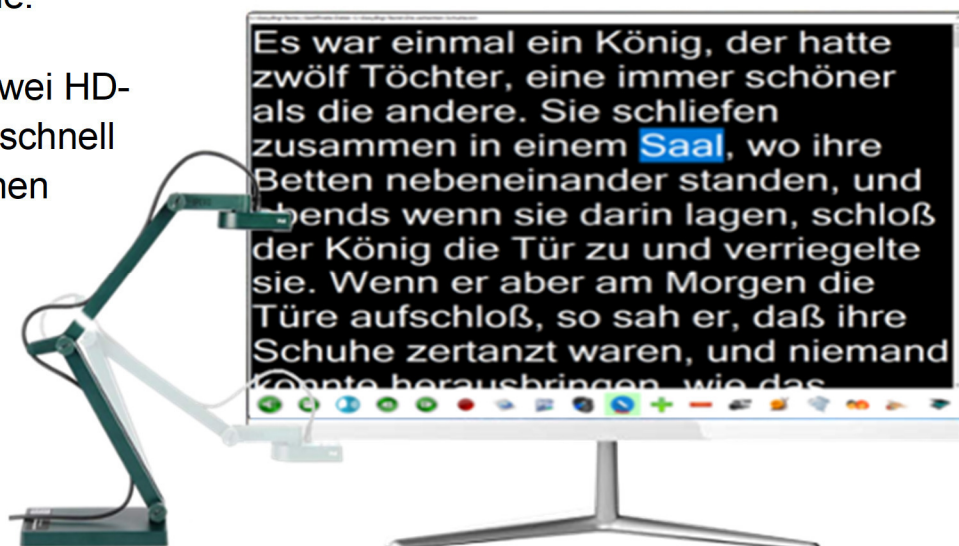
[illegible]e.

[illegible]wei HD-
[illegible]schnell
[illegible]nen

Es war einmal ein König, der hatte zwölf Töchter, eine immer schöner als die andere. Sie schliefen zusammen in einem Saal, wo ihre Betten nebeneinander standen, und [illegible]bends wenn sie darin lagen, schloß der König die Tür zu und verriegelte sie. Wenn er aber am Morgen die Türe aufschloß, so sah er, daß ihre Schuhe zertanzt waren, und niemand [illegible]